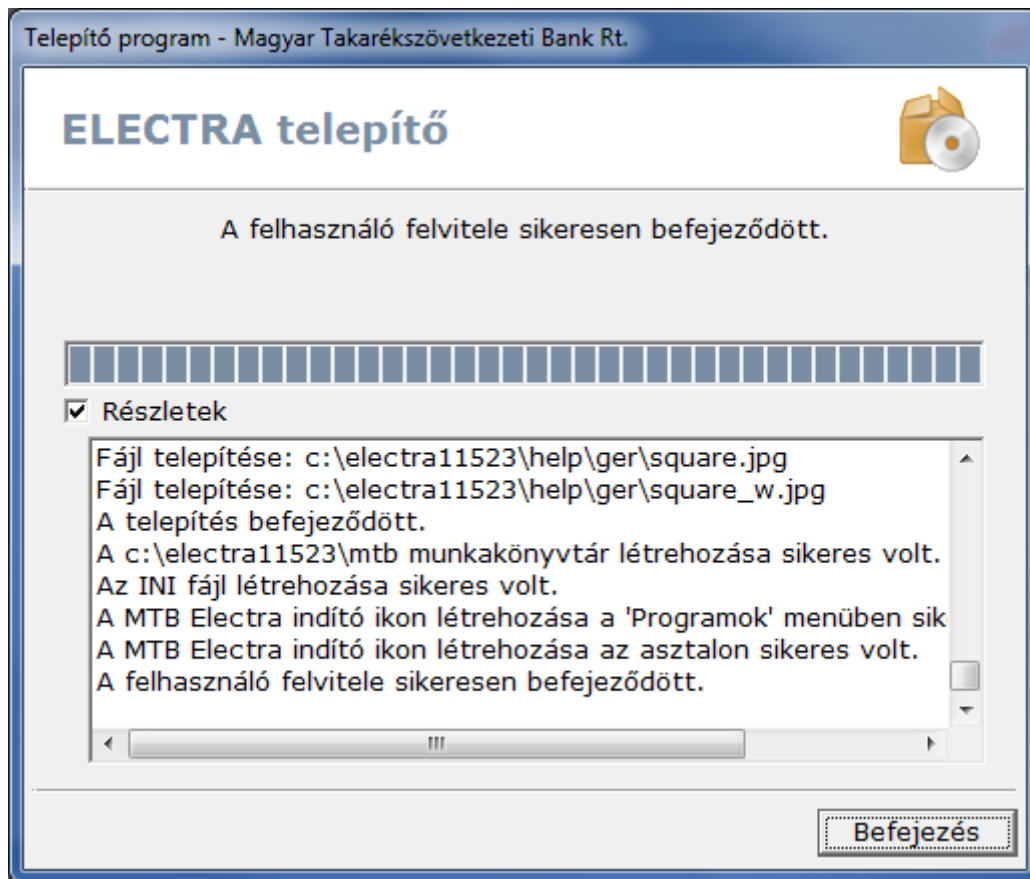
Telepítő program - Magyar Takarékszövetkezeti Bank Rt.

ELECTRA telepítő

A felhasználó felvitele sikeresen befejeződött.

☑ Részletek

Fájl telepítése: c:\electra11523\help\ger\square.jpg
Fájl telepítése: c:\electra11523\help\ger\square_w.jpg
A telepítés befejeződött.
A c:\electra11523\mtb munkakönyvtár létrehozása sikeres volt.
Az INI fájl létrehozása sikeres volt.
A MTB Electra indító ikon létrehozása a 'Programok' menüben sik
A MTB Electra indító ikon létrehozása az asztalon sikeres volt.
A felhasználó felvitele sikeresen befejeződött.

Befejezés